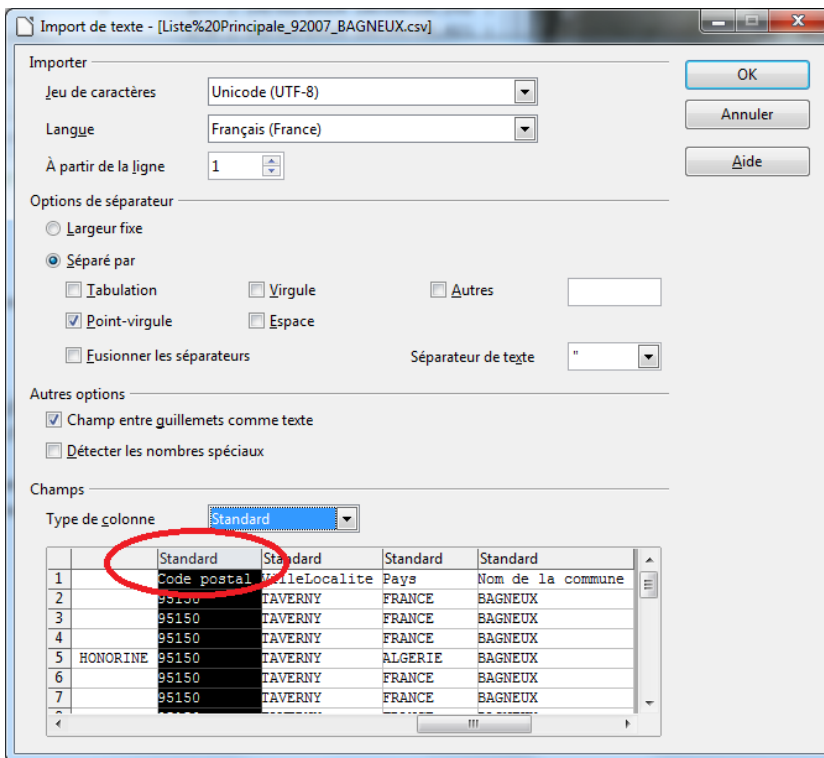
Import de texte - [Liste%20Principale_92007_BAGNEUX.csv]

Importer

Jeu de caractères Unicode (UTF-8)

Langue Français (France)

À partir de la ligne 1

Options de séparateur

Largeur fixe

Séparé par

Tabulation

Virgule

Autres

Point-virgule

Espace

Fusionner les séparateurs

Séparateur de texte "

Autres options

Champ entre guillemets comme texte

Détecter les nombres spéciaux

Champs

Type de colonne Standard

| | | Standard | Standard | Standard | Standard |
|---|---|---|---|---|---|
| 1 | | Code postal | VilleLocalite | Pays | Nom de la commune |
| 2 | | 95150 | TAVERNY | FRANCE | BAGNEUX |
| 3 | | 95150 | TAVERNY | FRANCE | BAGNEUX |
| 4 | | 95150 | TAVERNY | FRANCE | BAGNEUX |
| 5 | HONORINE | 95150 | TAVERNY | ALGERIE | BAGNEUX |
| 6 | | 95150 | TAVERNY | FRANCE | BAGNEUX |
| 7 | | 95150 | TAVERNY | FRANCE | BAGNEUX |

OK

Annuler

Aide